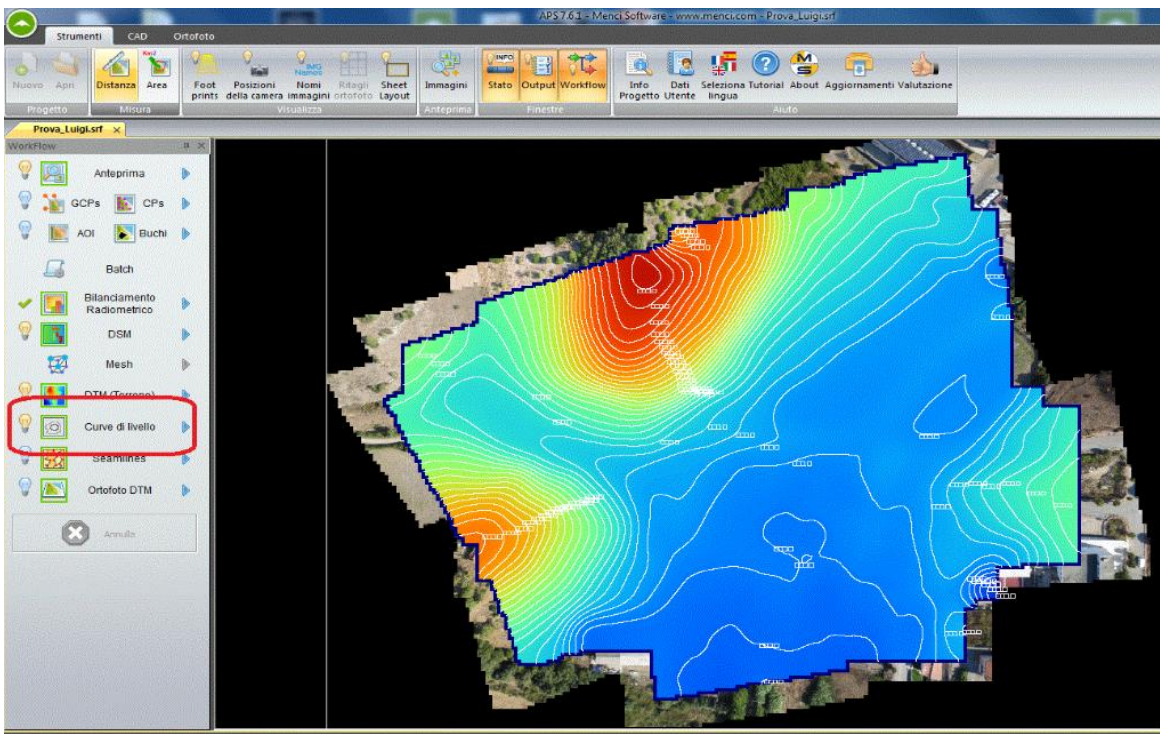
APS 7.6.1 - Menci Software - www.menci.com - Prova_Luigi.srf

Strumenti CAD Ortofoto

Nuovo Apri Progetto Distanza Area Misura Foot prints Posizioni della camera Nomi immagini Ritagli ortofoto Sheet Layout Visualizza Immagini Anteprima Stato Output Workflow Finestre Info Progetto Dati Utente Seleziona lingua Tutorial About Aggiornamenti Valutazione Aiuto

Prova_Luigi.srf

WorkFlow

Anteprima
GCPs CPs
AOI Buchi
Batch
Bilanciamento Radiometrico
DSM
Mesh
DTM (Terreno)
Curve di livello
Seamlines
Ortofoto DTM
Annulla